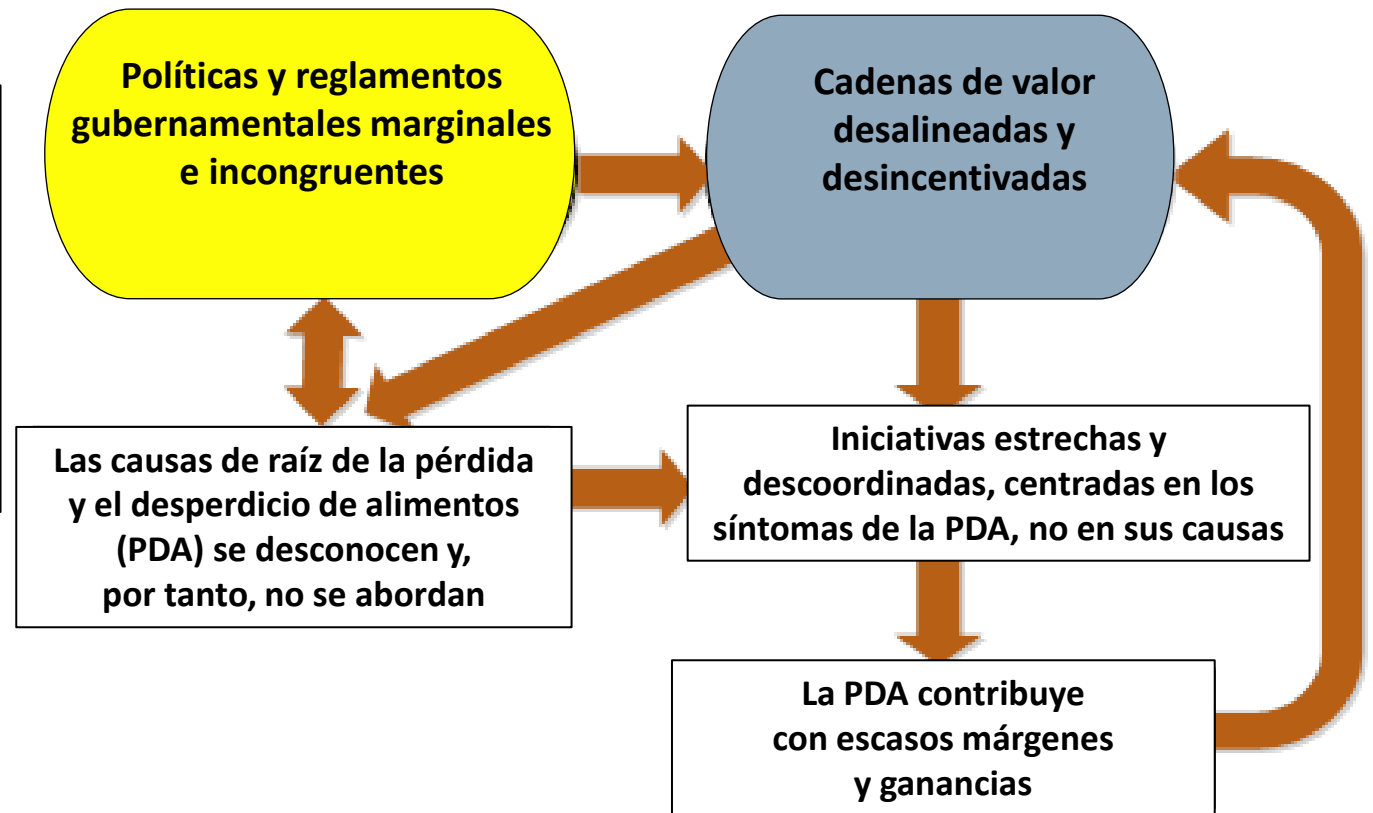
Políticas y reglamentos gubernamentales marginales e incongruentes

Cadenas de valor desalineadas y desincentivadas

Las causas de raíz de la pérdida y el desperdicio de alimentos (PDA) se desconocen y, por tanto, no se abordan

Iniciativas estrechas y descoordinadas, centradas en los síntomas de la PDA, no en sus causas

La PDA contribuye con escasos márgenes y ganancias